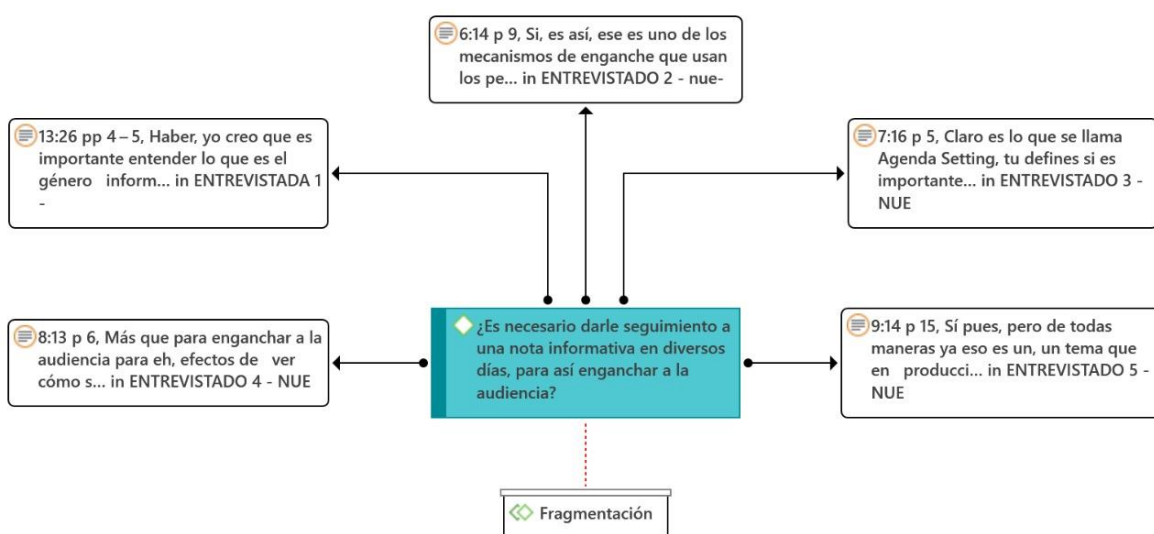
6:14 p 9, Si, es así, ese es uno de los mecanismos de enganche que usan los pe... in ENTREVISTADO 2 - nue-

13:26 pp 4 – 5, Haber, yo creo que es importante entender lo que es el género inform... in ENTREVISTADA 1 -

7:16 p 5, Claro es lo que se llama Agenda Setting, tu defines si es importante... in ENTREVISTADO 3 - NUE

8:13 p 6, Más que para enganchar a la audiencia para eh, efectos de ver cómo s... in ENTREVISTADO 4 - NUE

¿Es necesario darle seguimiento a una nota informativa en diversos días, para así enganchar a la audiencia?

9:14 p 15, Sí pues, pero de todas maneras ya eso es un, un tema que en producci... in ENTREVISTADO 5 - NUE

Fragmentación